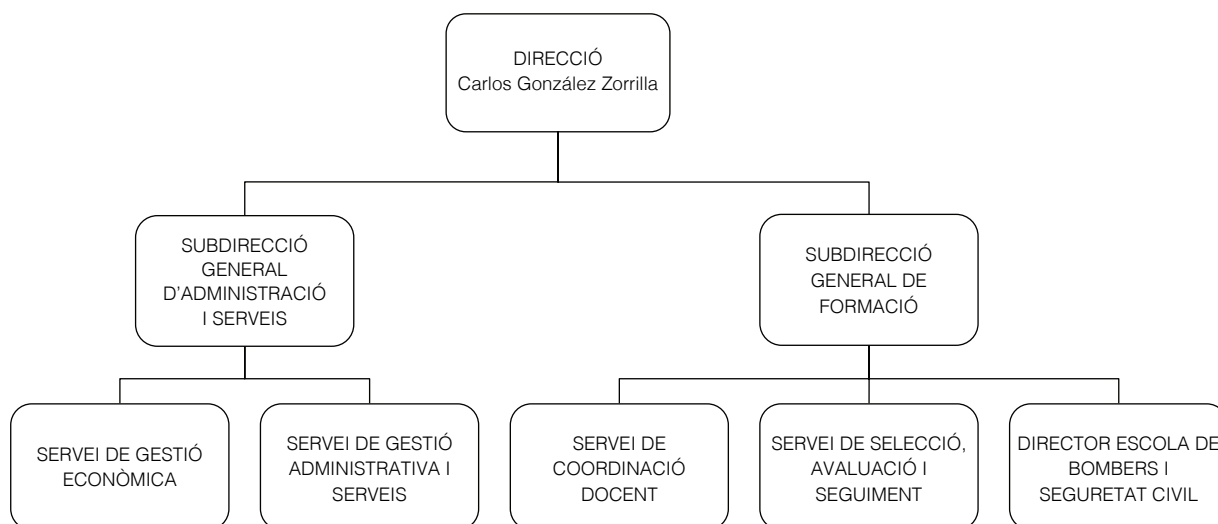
DIRECCIÓ
Carlos González Zorrilla

SUBDIRECCIÓ GENERAL D'ADMINISTRACIÓ I SERVEIS

SUBDIRECCIÓ GENERAL DE FORMACIÓ

SERVEI DE GESTIÓ ECONÒMICA

SERVEI DE GESTIÓ ADMINISTRATIVA I SERVEIS

SERVEI DE COORDINACIÓ DOCENT

SERVEI DE SELECCIÓ, AVALUACIÓ I SEGUIMENT

DIRECTOR ESCOLA DE BOMBERS I SEGURETAT CIVIL